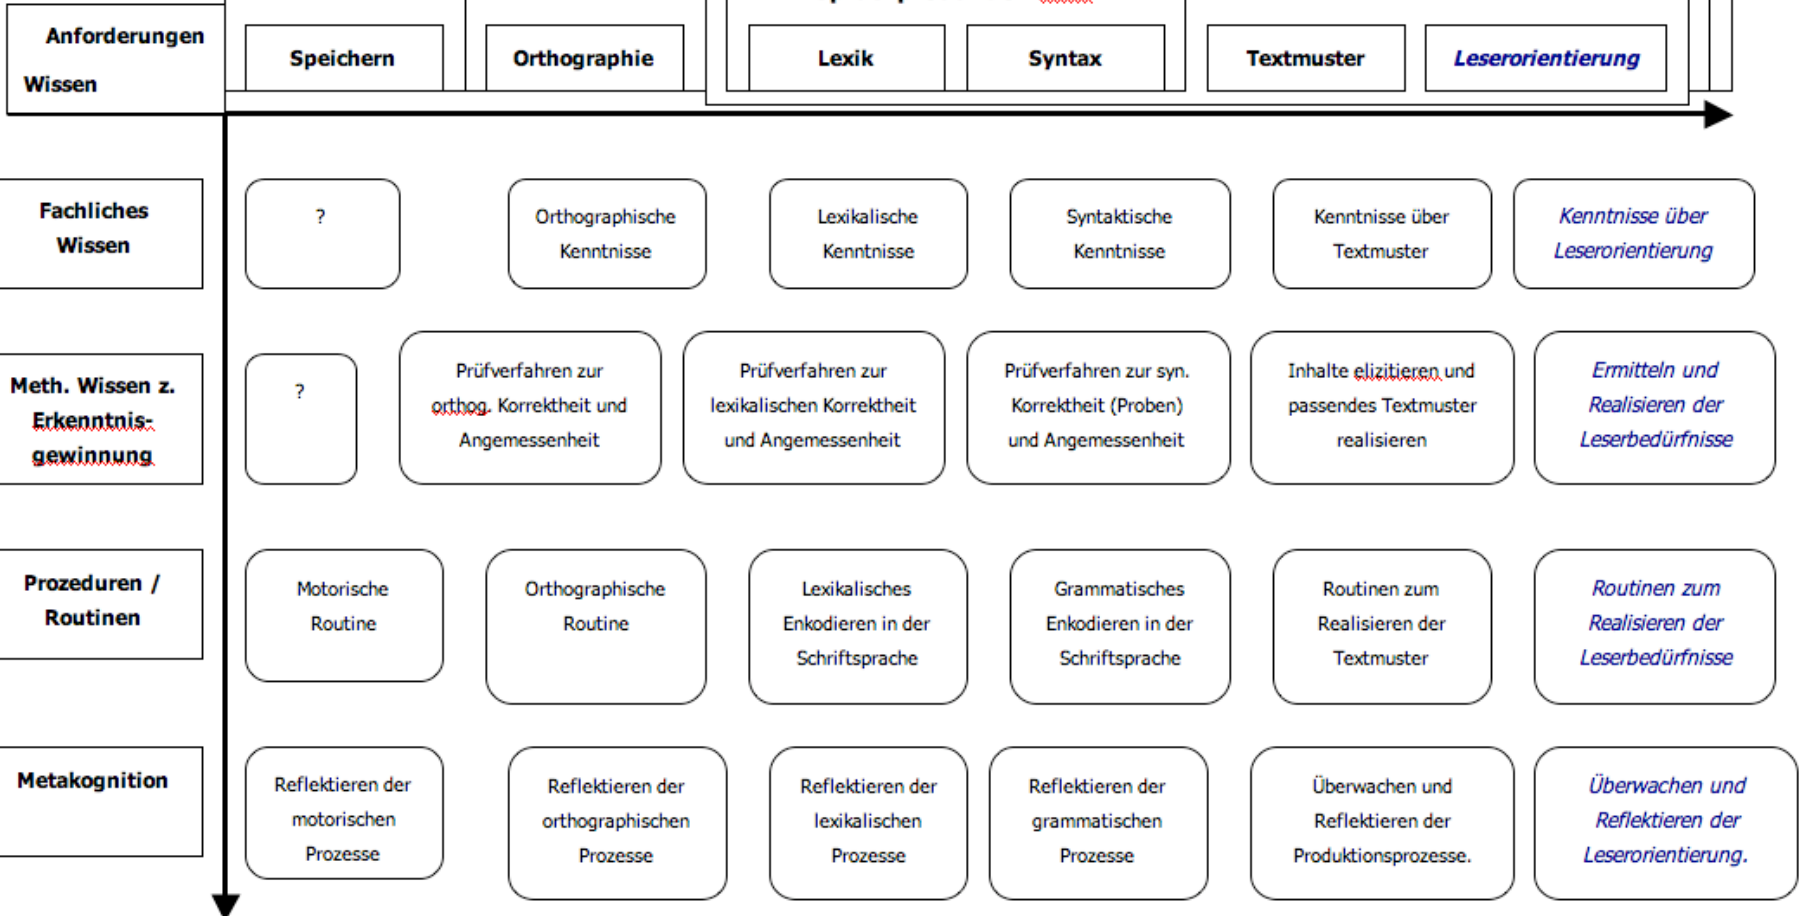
| Anforderungen Wissen | Speichern | Orthographie | Lexik | Syntax | Textmuster | Leserorientierung |
|---|---|---|---|---|---|---|
| Fachliches Wissen | ? | Orthographische Kenntnisse | Lexikalische Kenntnisse | Syntaktische Kenntnisse | Kenntnisse über Textmuster | Kenntnisse über Leserorientierung |
| Meth. Wissen z. Erkenntnis-gewinnung | ? | Prüfverfahren zur orthog. Korrektheit und Angemessenheit | Prüfverfahren zur lexikalischen Korrektheit und Angemessenheit | Prüfverfahren zur syn. Korrektheit (Proben) und Angemessenheit | Inhalte elizitieren und passendes Textmuster realisieren | Ermitteln und Realisieren der Leserbedürfnisse |
| Prozeduren / Routinen | Motorische Routine | Orthographische Routine | Lexikalisches Enkodieren in der Schriftsprache | Grammatisches Enkodieren in der Schriftsprache | Routinen zum Realisieren der Textmuster | Routinen zum Realisieren der Leserbedürfnisse |
| Metakognition | Reflektieren der motorischen Prozesse | Reflektieren der orthographischen Prozesse | Reflektieren der lexikalischen Prozesse | Reflektieren der grammatischen Prozesse | Überwachen und Reflektieren der Produktionsprozesse. | Überwachen und Reflektieren der Leserorientierung. |